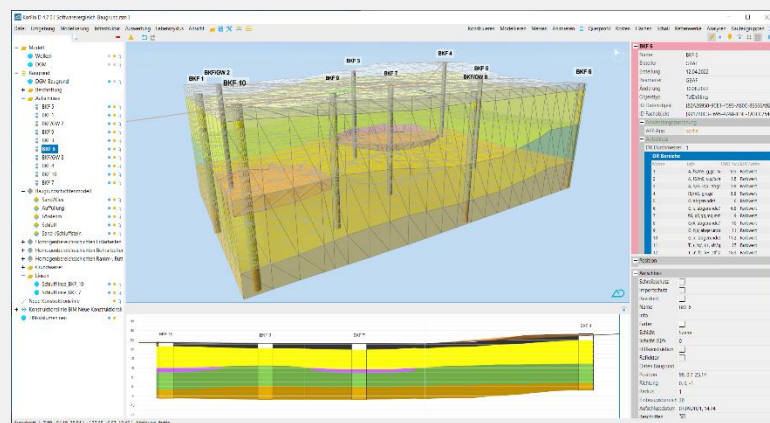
BaFin D 4.2.0 | Schwimmergleich Baugrund.ben |

Datei Umgebung Modellierung Infrastruktur Auswertung Leitverkehr Ansicht

Konstruieren Modellieren Messen Annotieren Querprofil Kreise Flächen Schall Rahmenwerk Analysen Sachregister

Modell
Waldboll
DXM
Baugrund
DGM Baugrund
Bebauung
Aufschlüsse
BKF 3
BKF 1
BKF/GW 2
BKF 4
BKF 1
BKF 5
BKF 6
BKF/GW 8
BKF 9
BKF 10
BKF 7
Baugrundschichtenmodell
Schluff/Ton
Auffüllung
Mutterboden
Schluff
Sand / Schluff/Ton
Kanäle
Leitungen
Schnittlinie BKF 10
Schnittlinie BKF 7
Neue Konstruktionslinie

BKF 1
BKF/GW 2
BKF 10
BKF 9
BKF 3
BKF 7
BKF 4
BKF/GW 8
BKF 6

BKF 10
BKF 3
BKF 7
BKF 4

BKF 6
Name BKF 6
Bauteil DXM
Erstellung 12.04.2022
Aufschluss
GW Bereiche

Position
Ansichten
Name BKF 6
Aufschluss 1